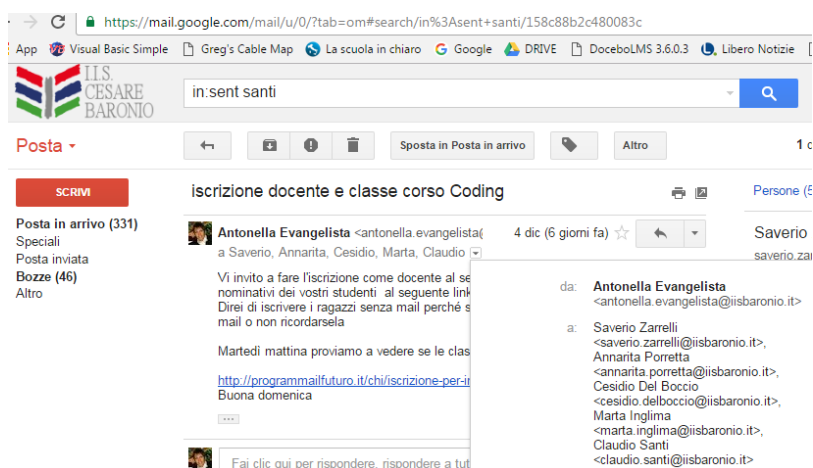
https://mail.google.com/mail/u/0/?tab=om#search/in%3Asent+santi/158c88b2c480083c

App Visual Basic Simple Greg's Cable Map La scuola in chiaro Google DRIVE DoceboLMS 3.6.0.3 Libero Notizie

I.I.S. CESARE BARONIO

in:sent santi

Posta

Sposta in Posta in arrivo Altro

SCRIVI

Posta in arrivo (331)
Speciali
Posta inviata
Bozze (46)
Altro

iscrizione docente e classe corso Coding

Persone (5

Antonella Evangelista <antonella.evangelista(
a Saverio, Annarita, Cesidio, Marta, Claudio

4 dic (6 giorni fa)

Saverio
saverio.zar

Vi invito a fare l'iscrizione come docente al se
nominativi dei vostri studenti al seguente link
Direi di iscrivere i ragazzi senza mail perché s
mail o non ricordarsela

Martedì mattina proviamo a vedere se le clas

http://programmailfuturo.it/chi/iscrizione-per-i
Buona domenica

da: Antonella Evangelista <antonella.evangelista@iisbaronio.it>

a: Saverio Zarrelli <saverio.zarrelli@iisbaronio.it>, Annarita Porretta <annarita.porretta@iisbaronio.it>, Cesidio Del Boccio <cesidio.delboccio@iisbaronio.it>, Marta Inglima <marta.inglima@iisbaronio.it>, Claudio Santi <claudio.santi@iisbaronio.it>

Fai clic qui per rispondere, rispondere a tut